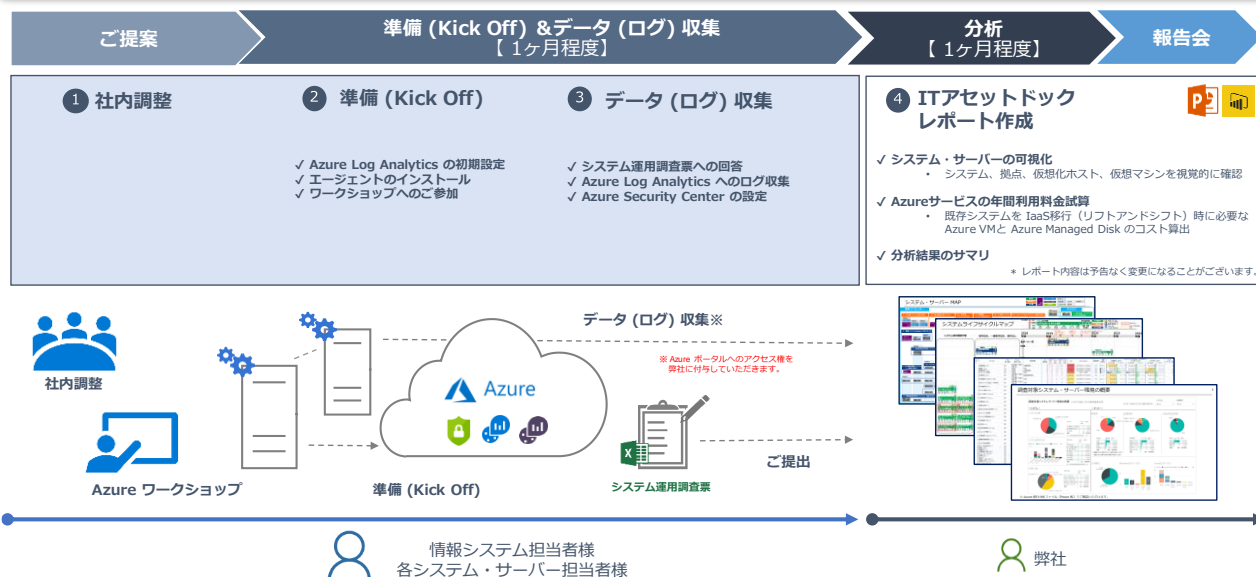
ご提案

準備 (Kick Off) &データ (ログ) 収集
【 1ヶ月程度】

分析
【 1ヶ月程度】

報告会

1 社内調整

2 準備 (Kick Off)

✓ Azure Log Analytics の初期設定
✓ エージェントのインストール
✓ ワークショップへのご参加

3 データ (ログ) 収集

✓ システム運用調査票への回答
✓ Azure Log Analytics へのログ収集
✓ Azure Security Center の設定

4 ITアセットドック レポート作成

✓ システム・サーバーの可視化
• システム、拠点、仮想化ホスト、仮想マシンを視覚的に確認

✓ Azureサービスの年間利用料金試算
• 既存システムを IaaS移行（リフトアンドシフト）時に必要な Azure VMと Azure Managed Disk のコスト算出

✓ 分析結果のサマリ
＊ レポート内容は予告なく変更になることがございます。

社内調整

Azure ワークショップ

準備 (Kick Off)

Azure

データ (ログ) 収集※

※ Azure ポータルへのアクセス権を弊社に付与していただきます。

システム運用調査票

ご提出

システム・サーバーMAP

システムライフサイクルマップ

情報システム担当者様
各システム・サーバー担当者様

弊社